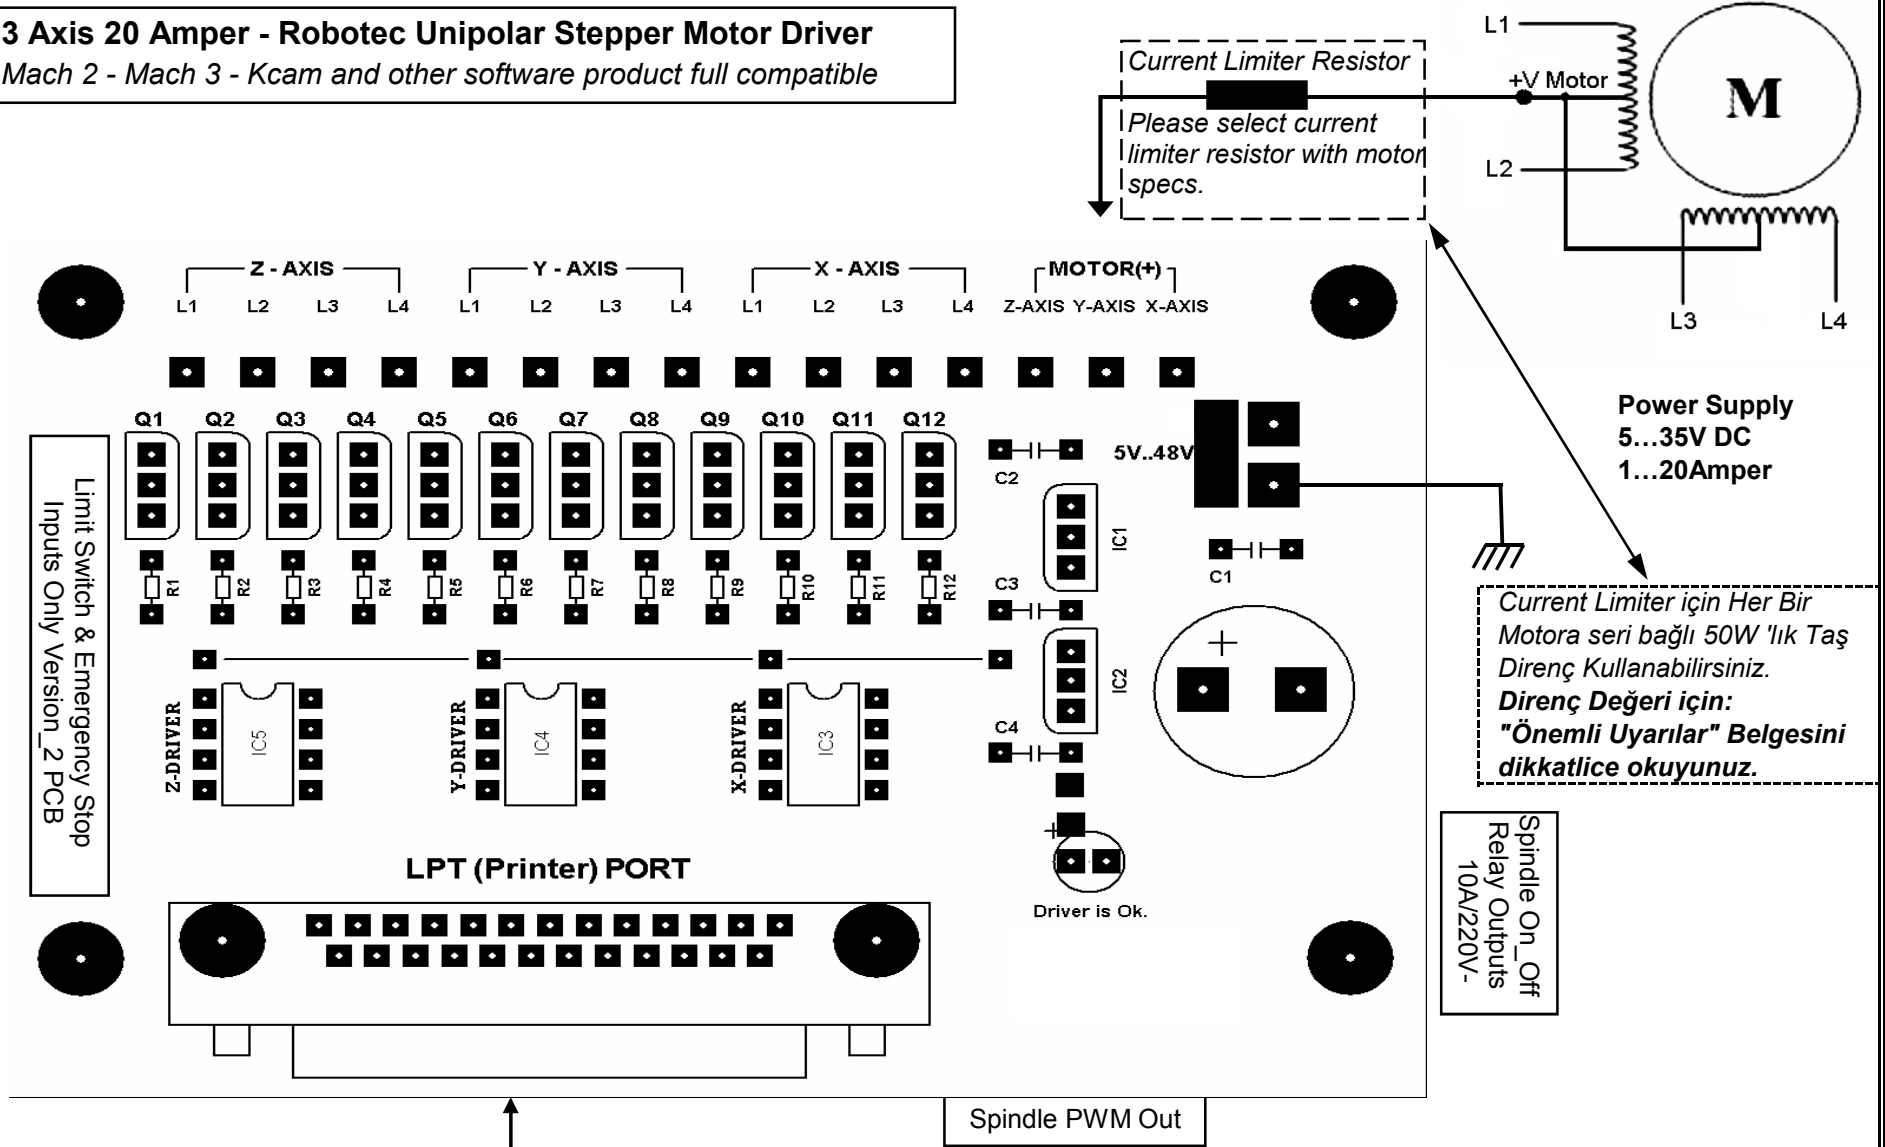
3 Axis 20 Amper - Robotec Unipolar Stepper Motor Driver
Mach 2 - Mach 3 - Kcam and other software product full compatible

Current Limiter Resistor

Please select current limiter resistor with motor specs.

L1
+V Motor
M
L2
L3
L4

Z - AXIS
L1 L2 L3 L4
Y - AXIS
L1 L2 L3 L4
X - AXIS
L1 L2 L3 L4
MOTOR(+)
Z-AXIS Y-AXIS X-AXIS

Q1 Q2 Q3 Q4 Q5 Q6 Q7 Q8 Q9 Q10 Q11 Q12

R1 R2 R3 R4 R5 R6 R7 R8 R9 R10 R11 R12

C2
5V..48V
IC1
C1
C3
IC2
C4

Power Supply
5…35V DC
1…20Amper

Current Limiter için Her Bir Motora seri bağlı 50W 'lık Taş Direnç Kullanabilirsiniz.
Direnç Değeri için:
"Önemli Uyarılar" Belgesini dikkatlice okuyunuz.

Limit Switch & Emergency Stop Inputs Only Version_2 PCB

Z-DRIVER
IC5
Y-DRIVER
IC4
X-DRIVER
IC3

+

LPT (Printer) PORT

Driver is Ok.

Spindle On_Off Relay Outputs 10A/220V-

Spindle PWM Out